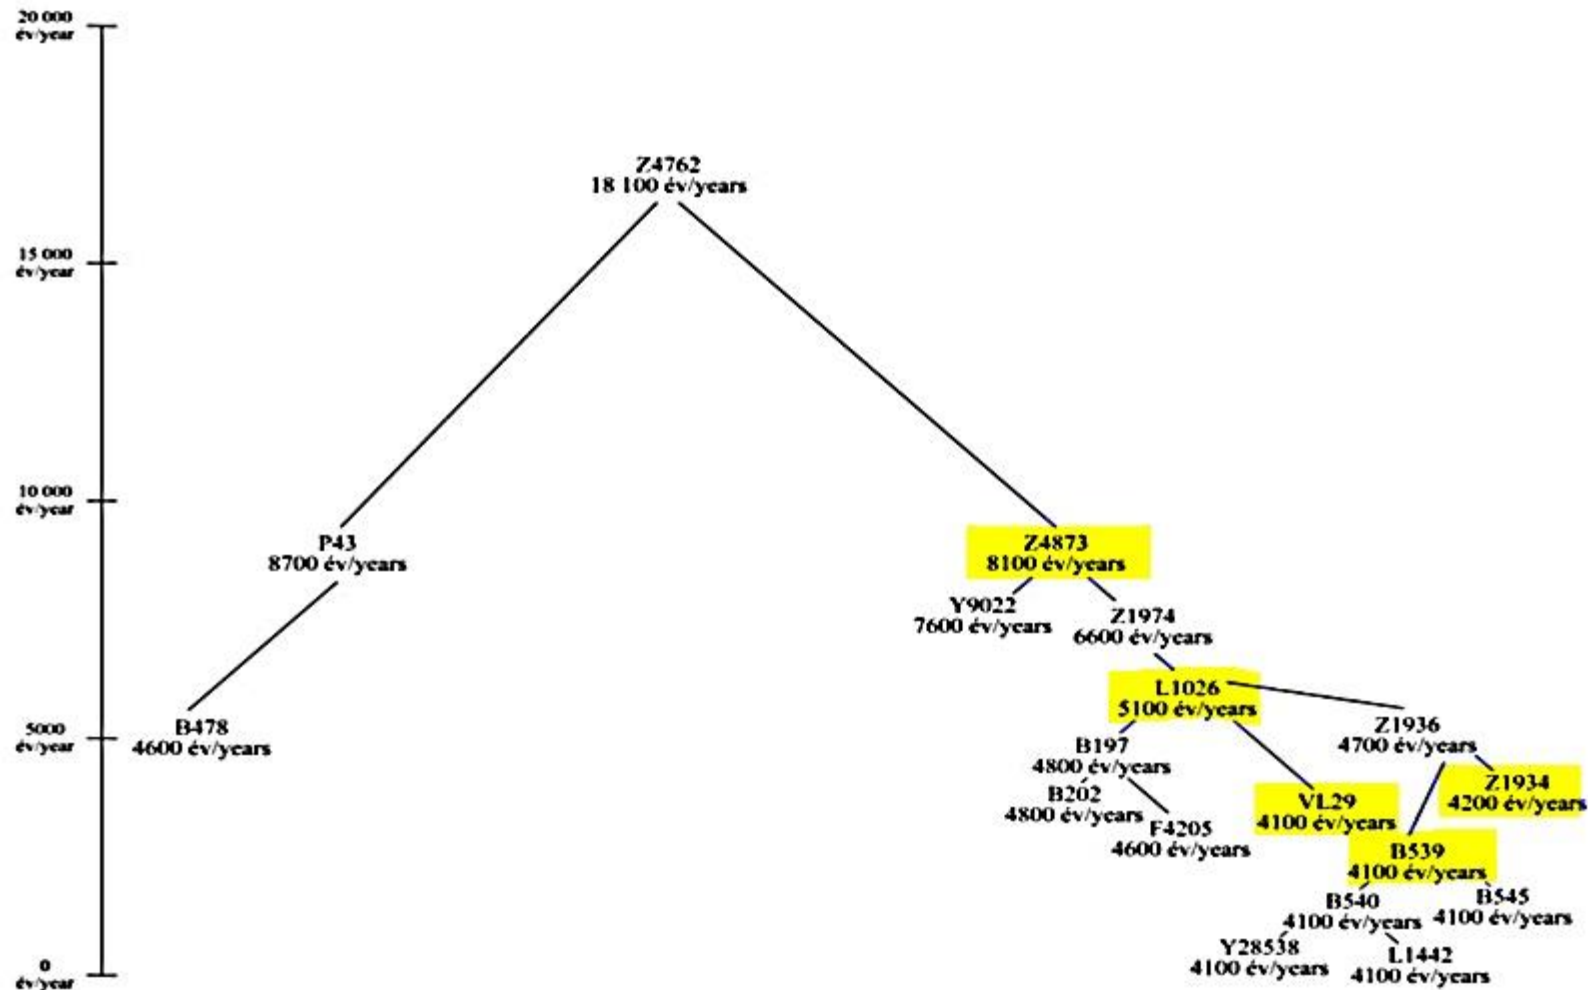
20 000 év/year

15 000 év/year

10 000 év/year

5000 év/year

0 év/year

Z4762
18 100 év/years

P43
8700 év/years

B478
4600 év/years

Z4873
8100 év/years

Y9022
7600 év/years

Z1974
6600 év/years

L1026
5100 év/years

Z1936
4700 év/years

B197
4800 év/years

B202
4800 év/years

F4205
4600 év/years

VL29
4100 év/years

Z1934
4200 év/years

B539
4100 év/years

B540
4100 év/years

B545
4100 év/years

Y28538
4100 év/years

L1442
4100 év/years